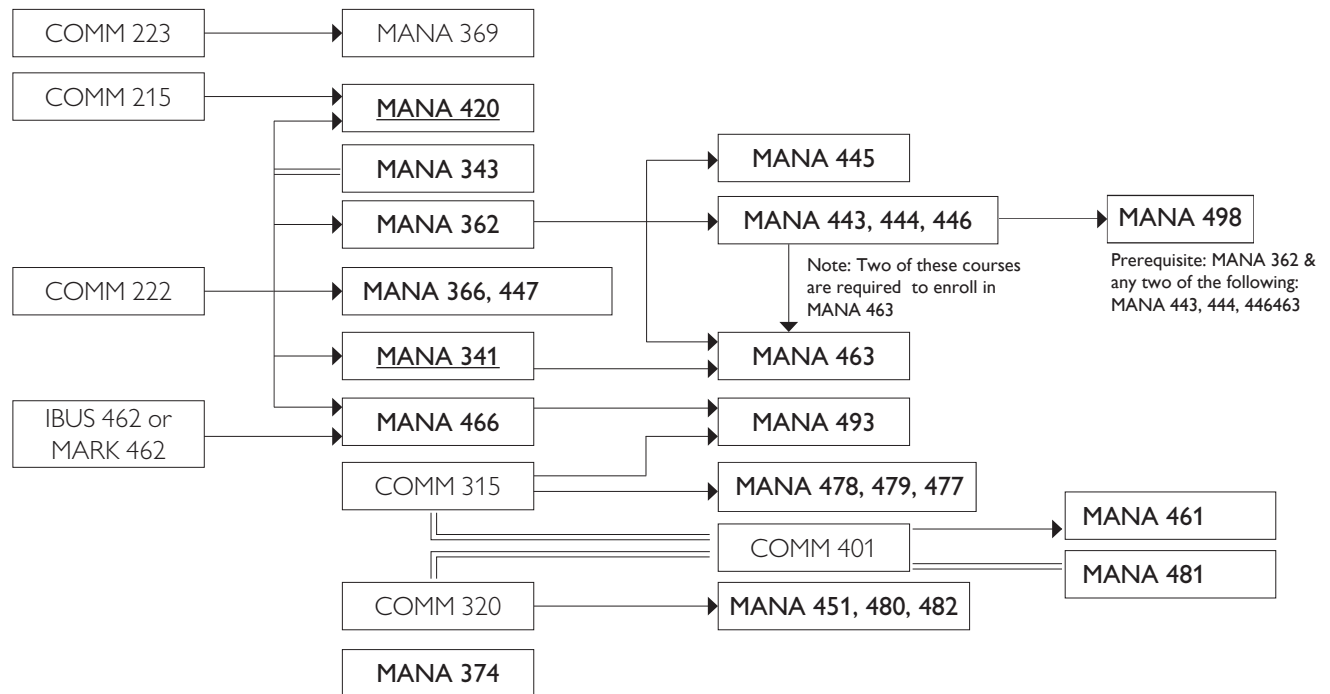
COMM 223

MANA 369

COMM 215

MANA 420

MANA 343

MANA 445

MANA 362

MANA 443, 444, 446

MANA 498

Prerequisite: MANA 362 & any two of the following: MANA 443, 444, 446463

Note: Two of these courses are required to enroll in MANA 463

COMM 222

MANA 366, 447

MANA 341

MANA 463

IBUS 462 or MARK 462

MANA 466

MANA 493

COMM 315

MANA 478, 479, 477

MANA 461

COMM 401

MANA 481

COMM 320

MANA 451, 480, 482

MANA 374